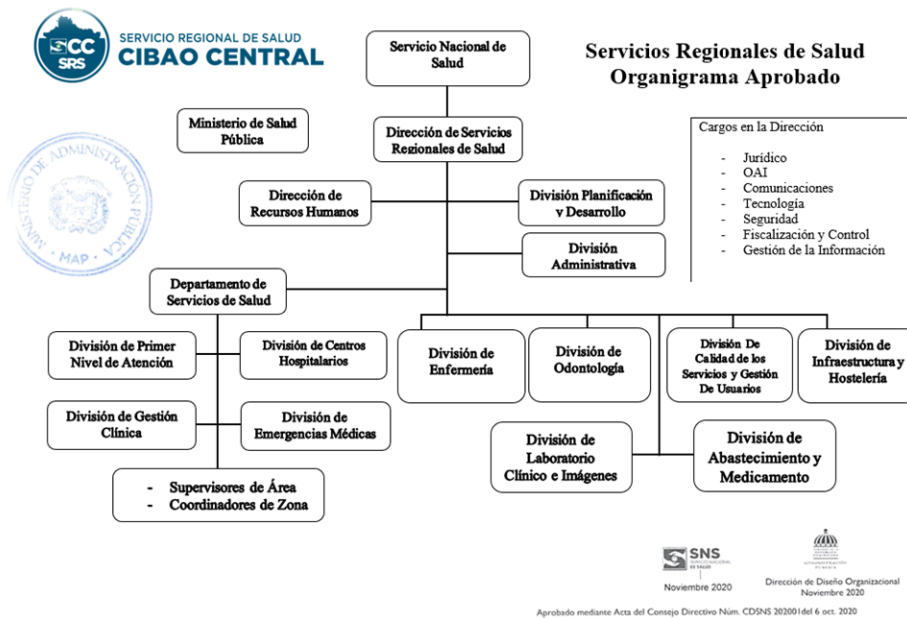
CC SRS SERVICIO REGIONAL DE SALUD CIBAO CENTRAL

Servicio Nacional de Salud

Servicios Regionales de Salud
Organigrama Aprobado

Ministerio de Salud Pública

Dirección de Servicios Regionales de Salud

Cargos en la Dirección
- Jurídico
- OAI
- Comunicaciones
- Tecnología
- Seguridad
- Fiscalización y Control
- Gestión de la Información

MINISTERIO DE ADMINISTRACIÓN PÚBLICA MAP

Dirección de Recursos Humanos

División Planificación y Desarrollo

División Administrativa

Departamento de Servicios de Salud

División de Primer Nivel de Atención

División de Centros Hospitalarios

División de Enfermería

División de Odontología

División De Calidad de los Servicios y Gestión De Usuarios

División de Infraestructura y Hostelería

División de Gestión Clínica

División de Emergencias Médicas

División de Laboratorio Clínico e Imágenes

División de Abastecimiento y Medicamento

- Supervisores de Área
- Coordinadores de Zona

SNS SERVICIO NACIONAL DE SALUD
Noviembre 2020

Dirección de Diseño Organizacional
Noviembre 2020

Aprobado mediante Acta del Consejo Directivo Núm. CDSNS 202001del 6 oct. 2020